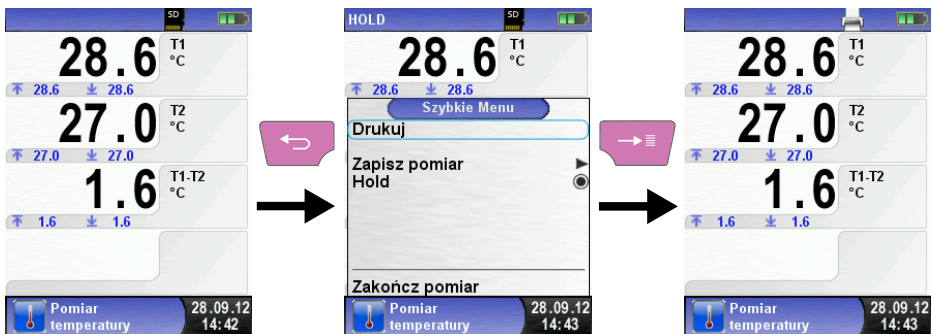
SD

28.6 T1 °C
28.6 28.6

27.0 T2 °C
27.0 27.0

1.6 T1-T2 °C
1.6 1.6

Pomiar temperatury 28.09.12 14:42

HOLD SD

28.6 T1 °C
28.6 28.6

Szybkie Menu
Drukuj
Zapisz pomiar
Hold

Zakończ pomiar

Pomiar temperatury 28.09.12 14:43

28.6 T1 °C
28.6 28.6

27.0 T2 °C
27.0 27.0

1.6 T1-T2 °C
1.6 1.6

Pomiar temperatury 28.09.12 14:43